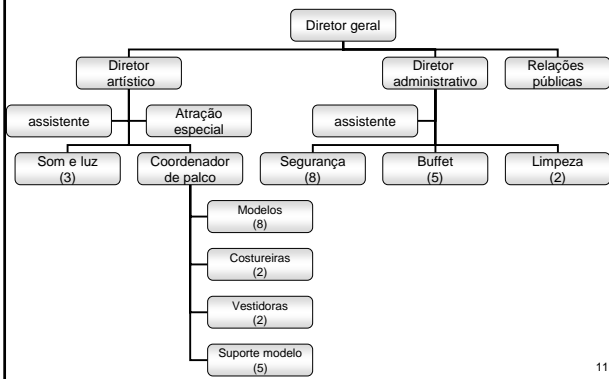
Diretor geral

Diretor artístico

Diretor administrativo

Relações públicas

assistente

Atração especial

assistente

Som e luz (3)

Coordenador de palco

Segurança (8)

Buffet (5)

Limpeza (2)

Modelos (8)

Costureiras (2)

Vestidoras (2)

Suporte modelo (5)

11